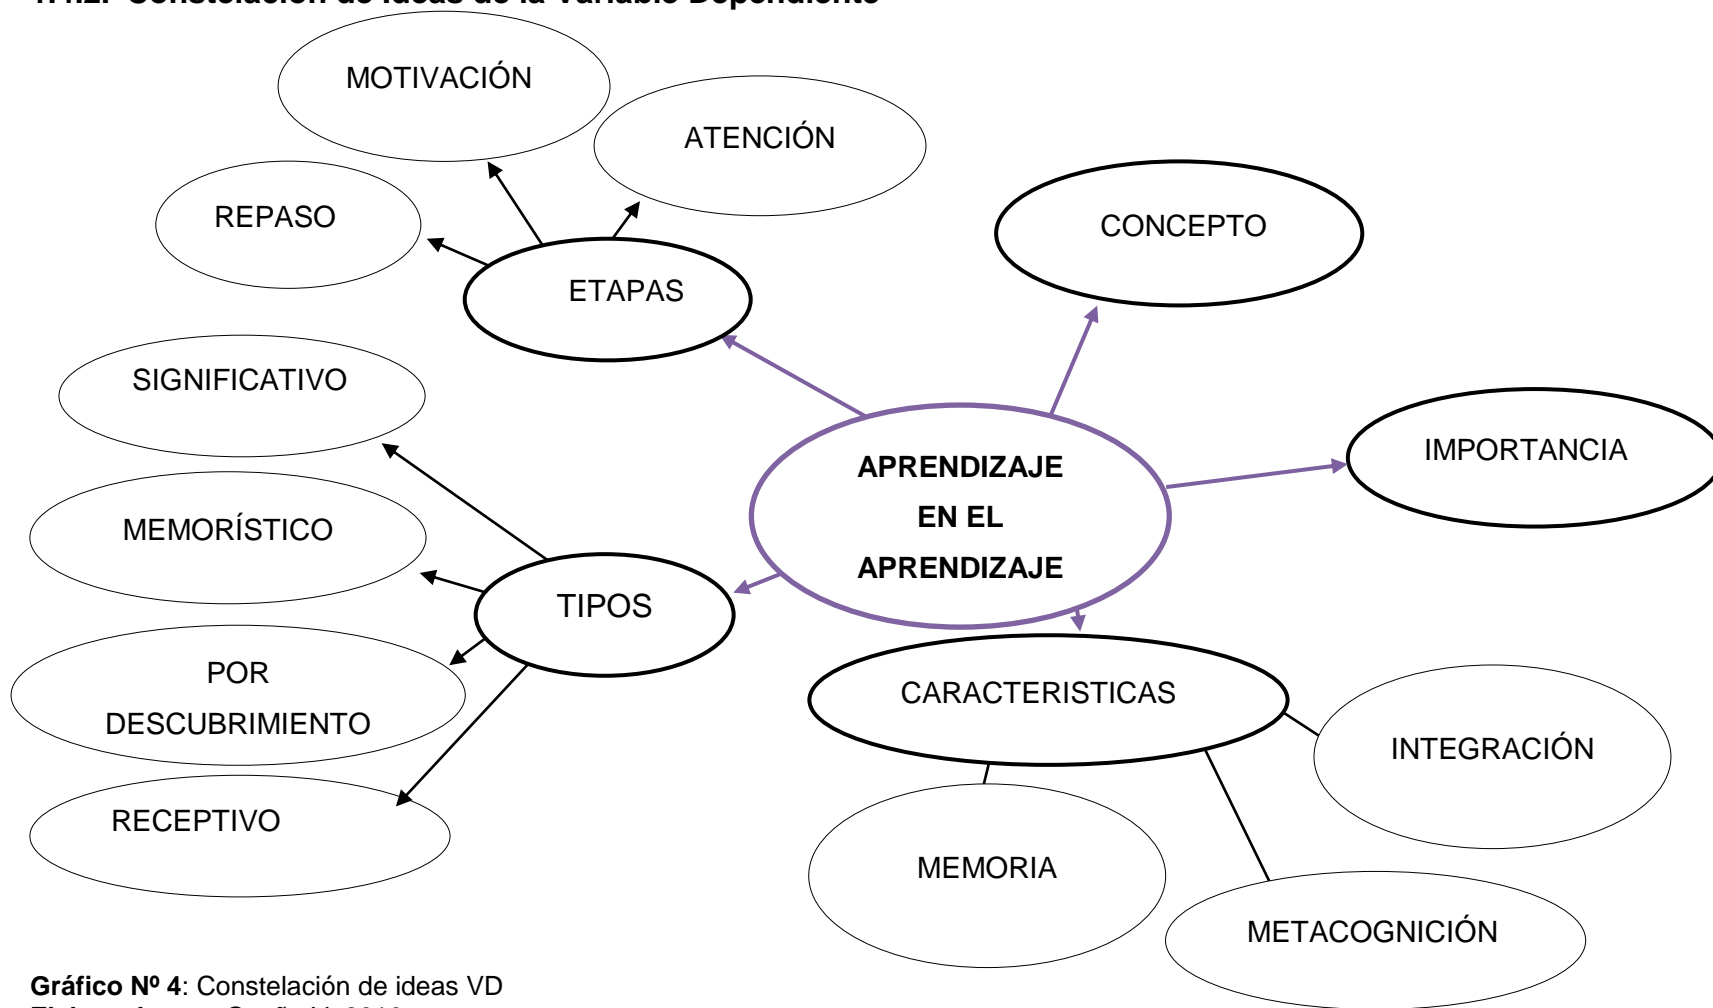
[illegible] Constelación de ideas de la Variable Dependiente

MOTIVACIÓN

ATENCIÓN

REPASO

ETAPAS

CONCEPTO

SIGNIFICATIVO

IMPORTANCIA

APRENDIZAJE EN EL APRENDIZAJE

MEMORÍSTICO

TIPOS

POR DESCUBRIMIENTO

CARACTERISTICAS

INTEGRACIÓN

RECEPTIVO

MEMORIA

METACOGNICIÓN

**Gráfico Nº 4**: Constelación de ideas VD
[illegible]